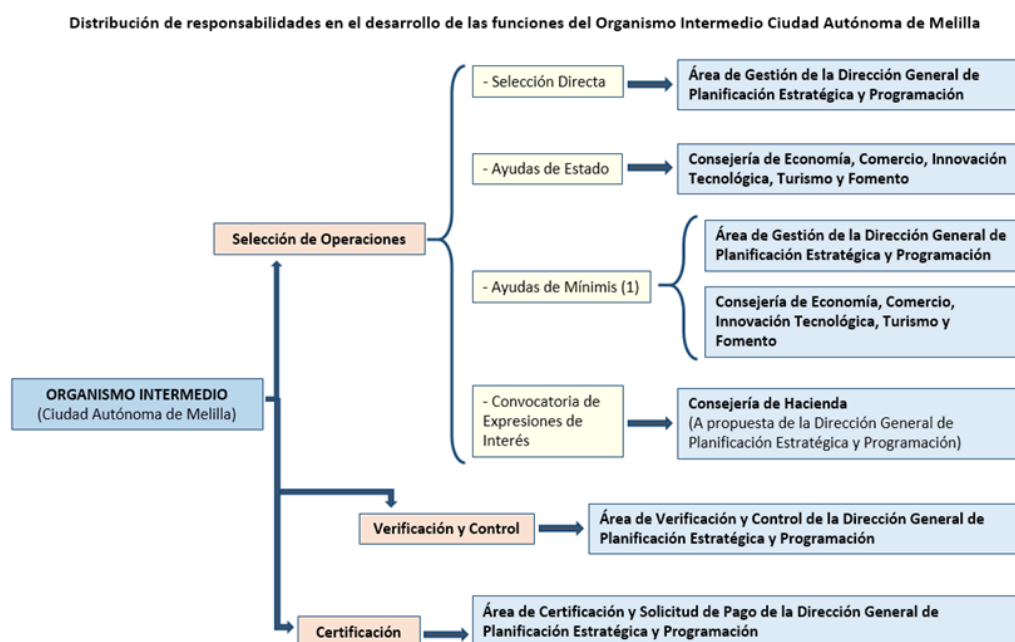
Distribución de responsabilidades en el desarrollo de las funciones del Organismo Intermedio Ciudad Autónoma de Melilla

ORGANISMO INTERMEDIO
(Ciudad Autónoma de Melilla)

Selección de Operaciones

- Selección Directa

Área de Gestión de la Dirección General de Planificación Estratégica y Programación

- Ayudas de Estado

Consejería de Economía, Comercio, Innovación Tecnológica, Turismo y Fomento

- Ayudas de Mínimis (1)

Área de Gestión de la Dirección General de Planificación Estratégica y Programación

Consejería de Economía, Comercio, Innovación Tecnológica, Turismo y Fomento

- Convocatoria de Expresiones de Interés

Consejería de Hacienda
(A propuesta de la Dirección General de Planificación Estratégica y Programación)

Verificación y Control

Área de Verificación y Control de la Dirección General de Planificación Estratégica y Programación

Certificación

Área de Certificación y Solicitud de Pago de la Dirección General de Planificación Estratégica y Programación